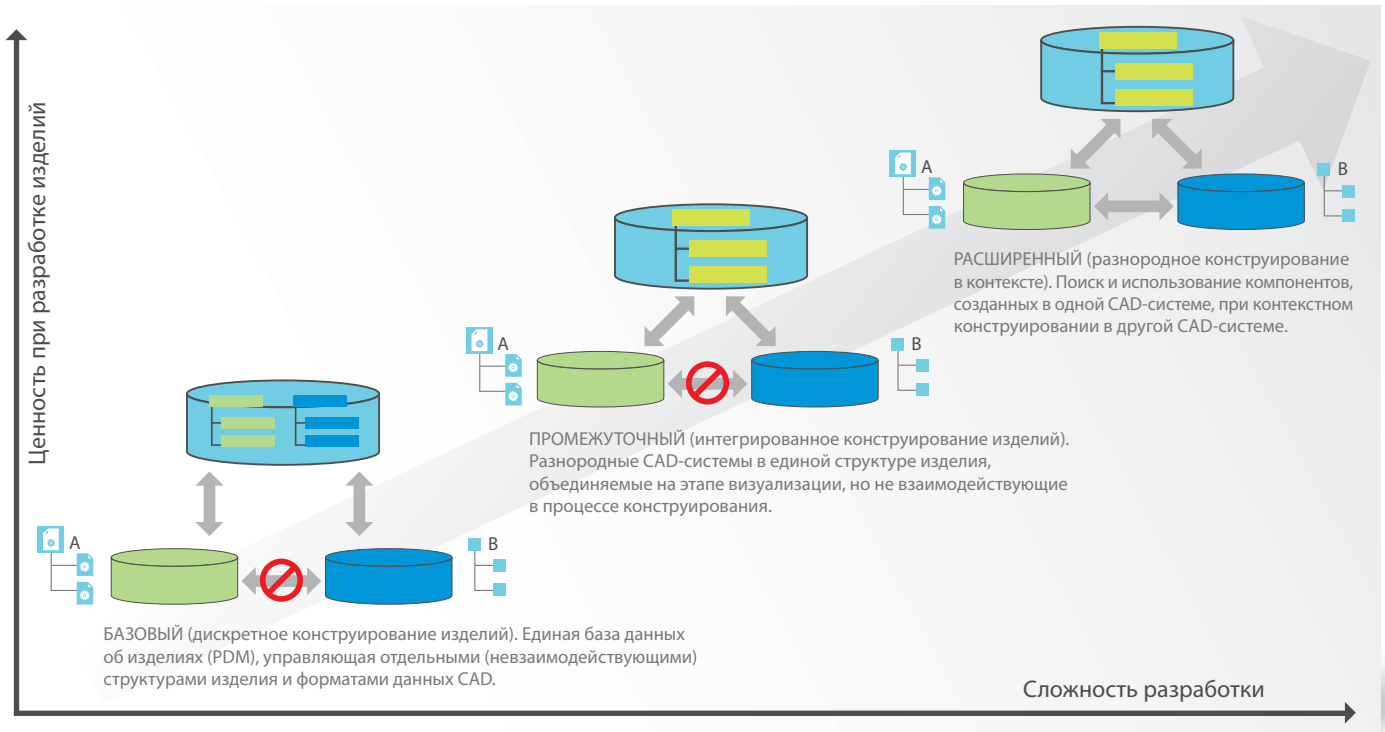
Ценность при разработке изделий

A

B

РАСШИРЕННЫЙ (разнородное конструирование в контексте). Поиск и использование компонентов, созданных в одной CAD-системе, при контекстном конструировании в другой CAD-системе.

A

B

ПРОМЕЖУТОЧНЫЙ (интегрированное конструирование изделий). Разнородные CAD-системы в единой структуре изделия, объединяемые на этапе визуализации, но не взаимодействующие в процессе конструирования.

A

B

БАЗОВЫЙ (дискретное конструирование изделий). Единая база данных об изделиях (PDM), управляющая отдельными (невзаимодействующими) структурами изделия и форматами данных CAD.

Сложность разработки